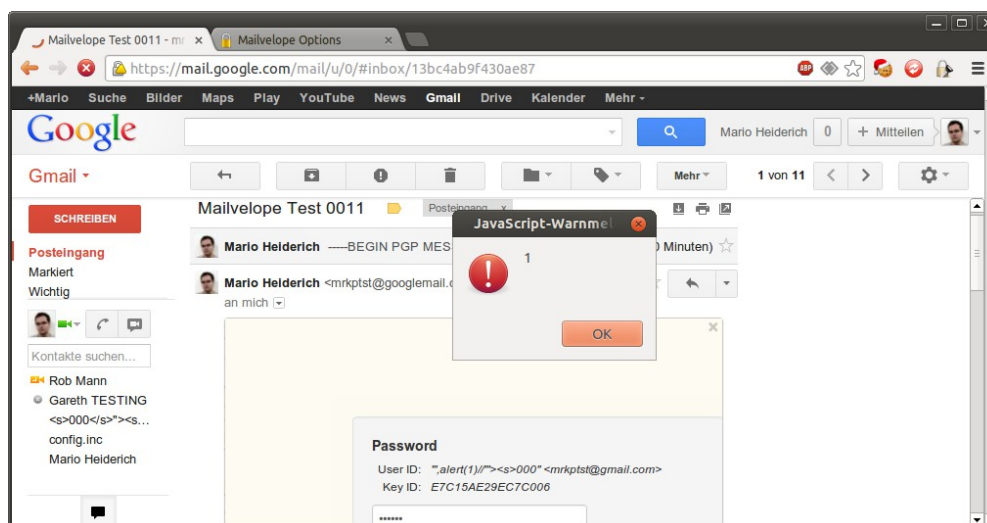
Mailvelope Test 0011 - m ×
Mailvelope Options ×

https://mail.google.com/mail/u/0/#inbox/13bc4ab9f430ae87

+Mario Suche Bilder Maps Play YouTube News Gmail Drive Kalender Mehr -

Google

Mario Heiderich 0 + Mitteilen

Gmail -

Mehr

1 von 11

SCHREIBEN

Posteingang
Markiert
Wichtig

Kontakte suchen...

Rob Mann
Gareth TESTING
<s>000</s>"><s...
config.inc
Mario Heiderich

Mailvelope Test 0011 Posteingang x

Mario Heiderich -----BEGIN PGP MES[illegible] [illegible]) Minuten)

Mario Heiderich <mrkptst@googlemail.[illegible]
an mich

JavaScript-Warnme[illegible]

1

OK

Password
User ID: "',alert(1)//'"><s>000" <mrkptst@gmail.com>
Key ID: E7C15AE29EC7C006

••••••